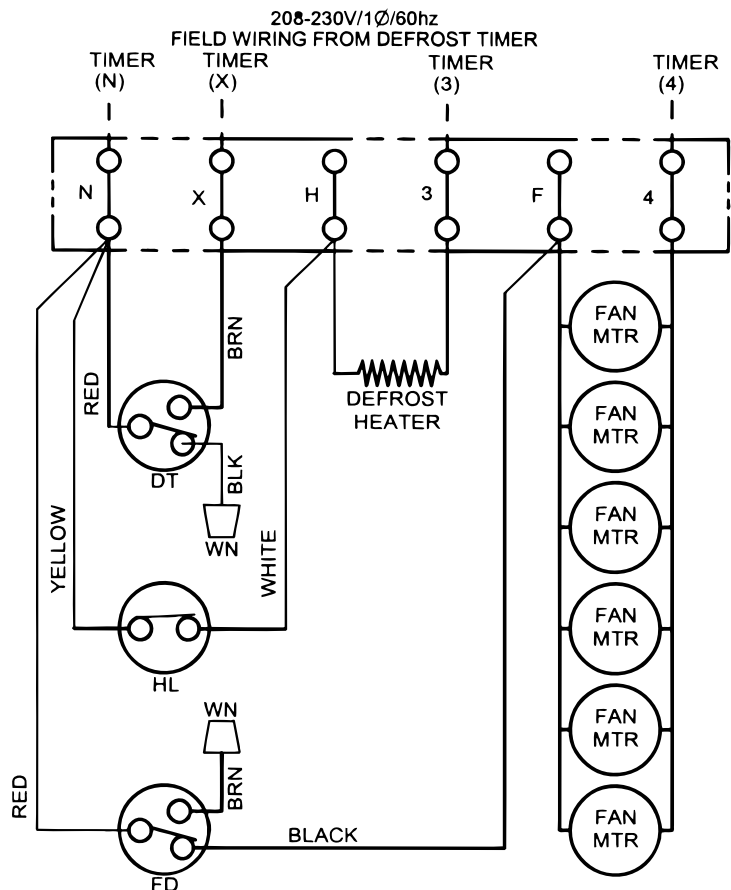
208-230V/1Ø/60hz
FIELD WIRING FROM DEFROST TIMER

TIMER (N)
TIMER (X)
TIMER (3)
TIMER (4)

N
X
H
3
F
4

RED
BRN
DT
BLK
WN
DEFROST HEATER
YELLOW
WHITE
HL
WN
BRN
RED
BLACK
FD

FAN MTR
FAN MTR
FAN MTR
FAN MTR
FAN MTR
FAN MTR